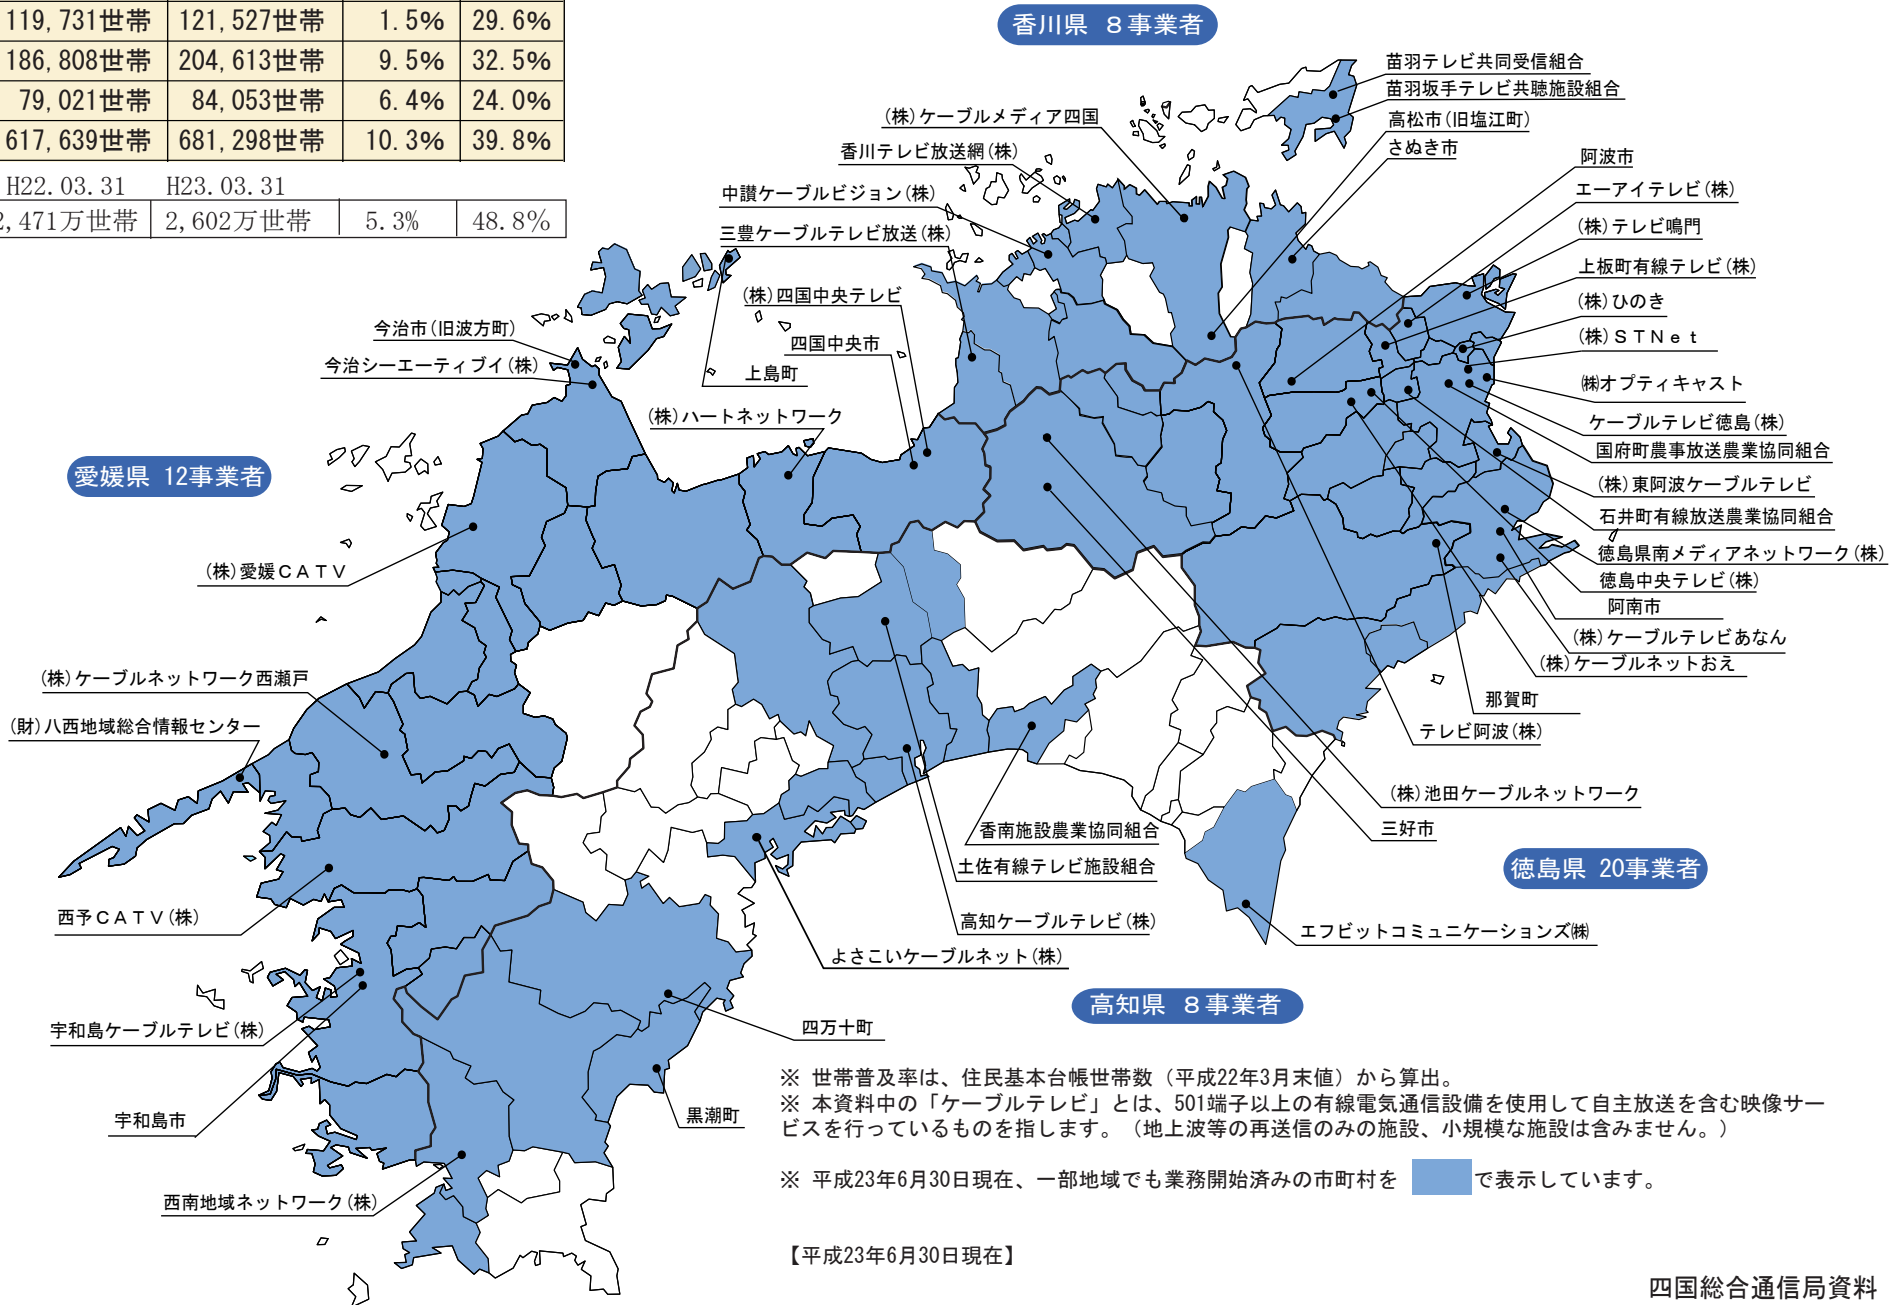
| 119,731世帯 | 121,527世帯 | 1.5% | 29.6% |
|---|---|---|---|
| 186,808世帯 | 204,613世帯 | 9.5% | 32.5% |
| 79,021世帯 | 84,053世帯 | 6.4% | 24.0% |
| 617,639世帯 | 681,298世帯 | 10.3% | 39.8% |

| H22.03.31 | H23.03.31 | | |
|---|---|---|---|
| 2,471万世帯 | 2,602万世帯 | 5.3% | 48.8% |

香川県　８事業者

苗羽テレビ共同受信組合
苗羽坂手テレビ共聴施設組合
(株)ケーブルメディア四国
高松市(旧塩江町)
さぬき市
香川テレビ放送網(株)
中讃ケーブルビジョン(株)
三豊ケーブルテレビ放送(株)
阿波市
エーアイテレビ(株)
(株)テレビ鳴門
上板町有線テレビ(株)
(株)ひのき
(株)ＳＴＮｅｔ
㈱オプティキャスト
ケーブルテレビ徳島(株)
国府町農事放送農業協同組合
(株)東阿波ケーブルテレビ
石井町有線放送農業協同組合
徳島県南メディアネットワーク(株)
徳島中央テレビ(株)
阿南市
(株)ケーブルテレビあなん
(株)ケーブルネットおえ
那賀町
テレビ阿波(株)
(株)池田ケーブルネットワーク
三好市
(株)四国中央テレビ
四国中央市
上島町
今治市(旧波方町)
今治シーエーティブイ(株)
(株)ハートネットワーク
愛媛県　12事業者
(株)愛媛ＣＡＴＶ
(株)ケーブルネットワーク西瀬戸
(財)八西地域総合情報センター
西予ＣＡＴＶ(株)
宇和島ケーブルテレビ(株)
宇和島市
西南地域ネットワーク(株)
四万十町
黒潮町
よさこいケーブルネット(株)
高知ケーブルテレビ(株)
土佐有線テレビ施設組合
香南施設農業協同組合
徳島県　20事業者
エフビットコミュニケーションズ㈱
高知県　８事業者

※ 世帯普及率は、住民基本台帳世帯数（平成22年3月末値）から算出。
※ 本資料中の「ケーブルテレビ」とは、501端子以上の有線電気通信設備を使用して自主放送を含む映像サービスを行っているものを指します。（地上波等の再送信のみの施設、小規模な施設は含みません。）

※ 平成23年6月30日現在、一部地域でも業務開始済みの市町村を　で表示しています。

【平成23年6月30日現在】

四国総合通信局資料